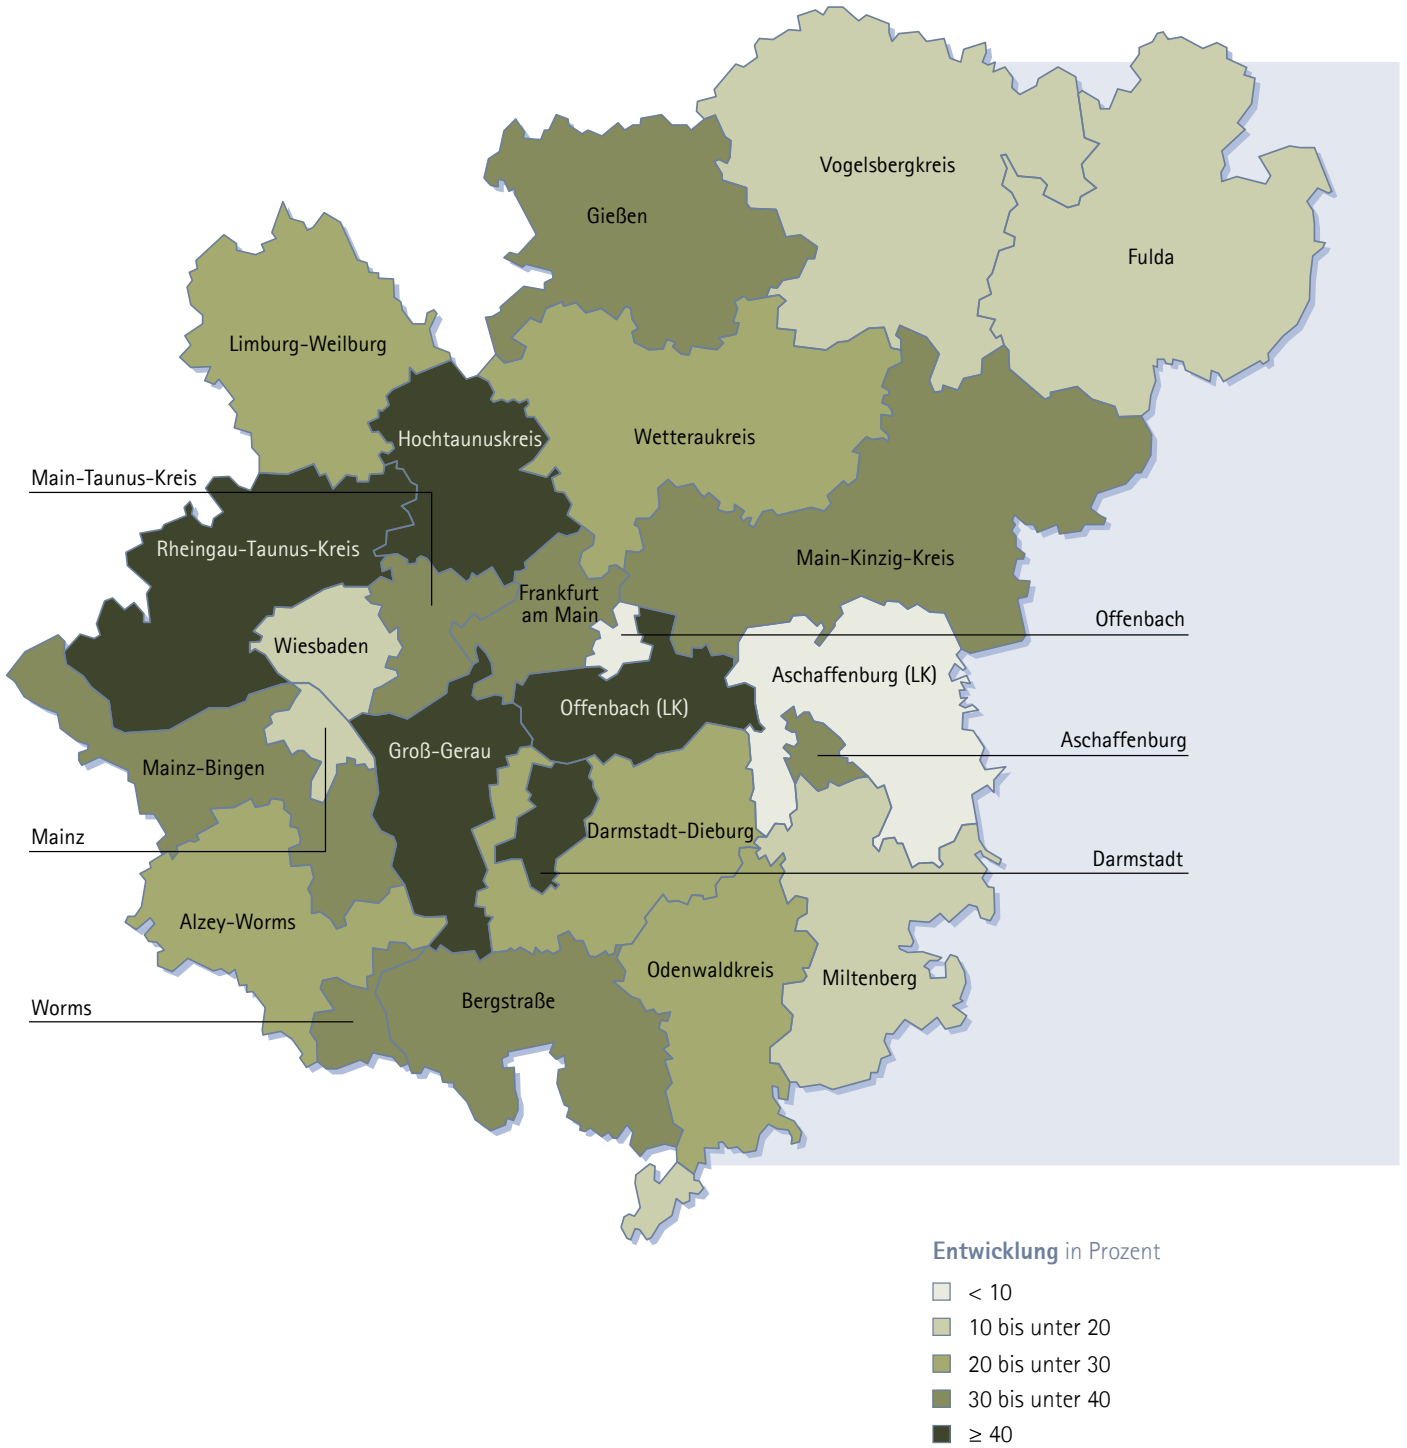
Vogelsbergkreis
Fulda
Gießen
Limburg-Weilburg
Hochtaunuskreis
Wetteraukreis
Main-Taunus-Kreis
Rheingau-Taunus-Kreis
Main-Kinzig-Kreis
Frankfurt am Main
Offenbach
Wiesbaden
Aschaffenburg (LK)
Offenbach (LK)
Aschaffenburg
Groß-Gerau
Mainz-Bingen
Mainz
Darmstadt-Dieburg
Darmstadt
Alzey-Worms
Odenwaldkreis
Miltenberg
Bergstraße
Worms

Entwicklung in Prozent
$< 10$
10 bis unter 20
20 bis unter 30
30 bis unter 40
$\geq 40$